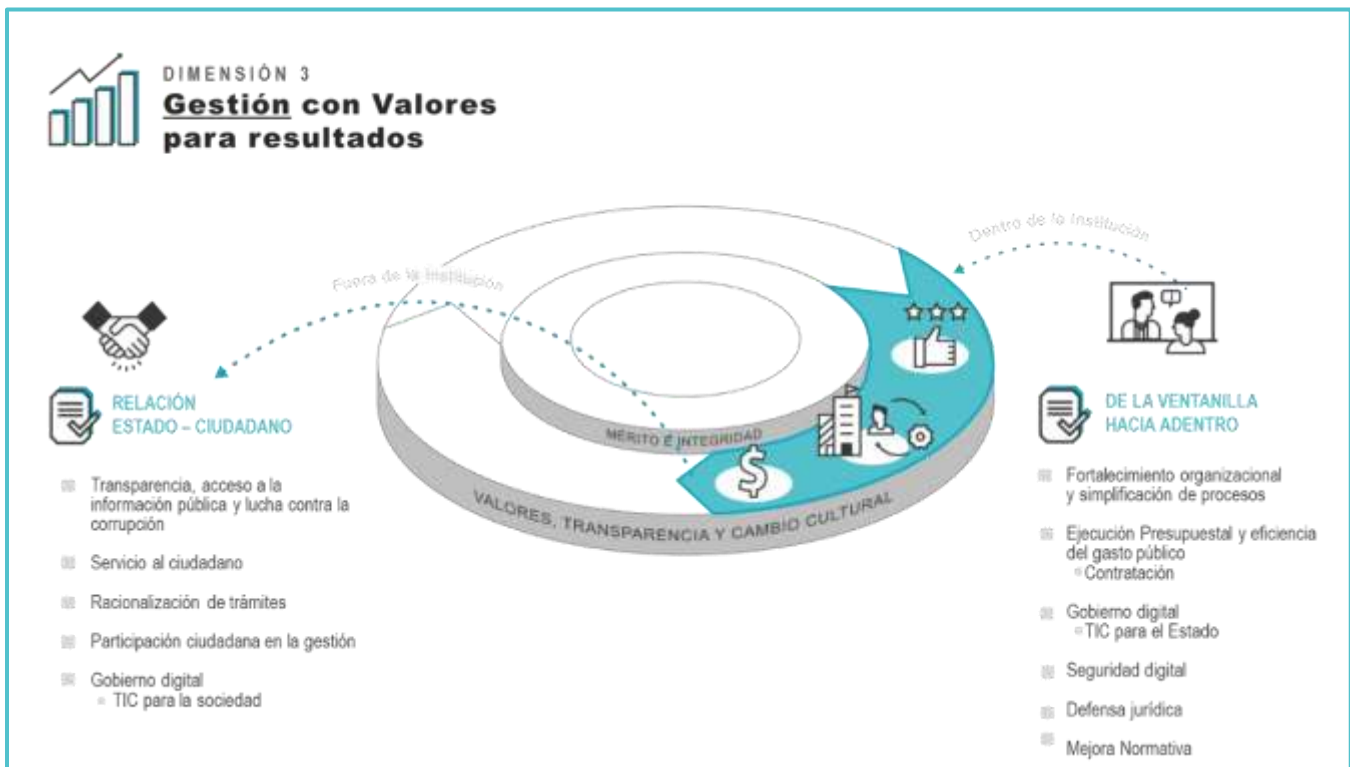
DIMENSIÓN 3
Gestión con Valores para resultados

Fuera de la Institución

Dentro de la Institución

MÉRITO E INTEGRIDAD

VALORES, TRANSPARENCIA Y CAMBIO CULTURAL

RELACIÓN ESTADO – CIUDADANO

Transparencia, acceso a la información pública y lucha contra la corrupción

Servicio al ciudadano

Racionalización de trámites

Participación ciudadana en la gestión

Gobierno digital
TIC para la sociedad

DE LA VENTANILLA HACIA ADENTRO

Fortalecimiento organizacional y simplificación de procesos

Ejecución Presupuestal y eficiencia del gasto público
Contratación

Gobierno digital
TIC para el Estado

Seguridad digital

Defensa jurídica

Mejora Normativa